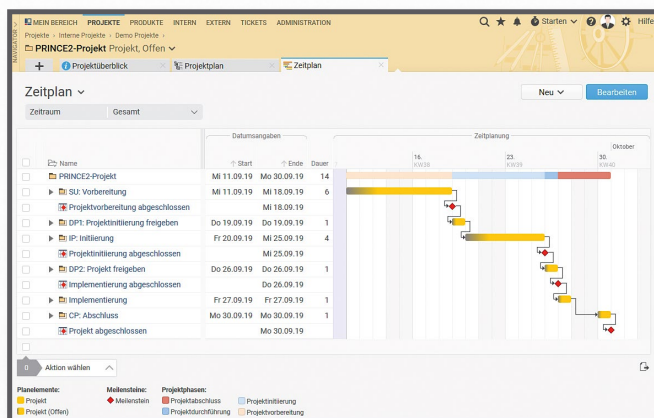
NAVIGATOR

MEIN BEREICH PROJEKTE PRODUKTE INTERN EXTERN TICKETS ADMINISTRATION

Starten Hilfe

Projekte › Interne Projekte › Demo Projekte ›

PRINCE2-Projekt Projekt, Offen

+ Projektüberblick Projektplan Zeitplan

Zeitplan

Neu Bearbeiten

Zeitraum Gesamt

| | Name | Datumsangaben Start | Ende | Dauer | Zeitplanung |
|---|---|---|---|---|---|
| | PRINCE2-Projekt | Mi 11.09.19 | Mo 30.09.19 | 14 | |
| | SU: Vorbereitung | Mi 11.09.19 | Mi 18.09.19 | 6 | |
| | Projektvorbereitung abgeschlossen | | Mi 18.09.19 | | |
| | DP1: Projektinitiierung freigeben | Do 19.09.19 | Do 19.09.19 | 1 | |
| | IP: Initiierung | Fr 20.09.19 | Mi 25.09.19 | 4 | |
| | Projektinitiierung abgeschlossen | | Mi 25.09.19 | | |
| | DP2: Projekt freigeben | Do 26.09.19 | Do 26.09.19 | 1 | |
| | Implementierung abgeschlossen | | Do 26.09.19 | | |
| | Implementierung | Fr 27.09.19 | Fr 27.09.19 | 1 | |
| | CP: Abschluss | Mo 30.09.19 | Mo 30.09.19 | 1 | |
| | Projekt abgeschlossen | | Mo 30.09.19 | | |

Oktober
16. KW38
23. KW39
30. KW40

0 Aktion wählen

Planelemente:
Projekt
Projekt (Offen)

Meilensteine:
Meilenstein

Projektphasen:
Projektabschluss
Projektdurchführung
Projektinitiierung
Projektvorbereitung